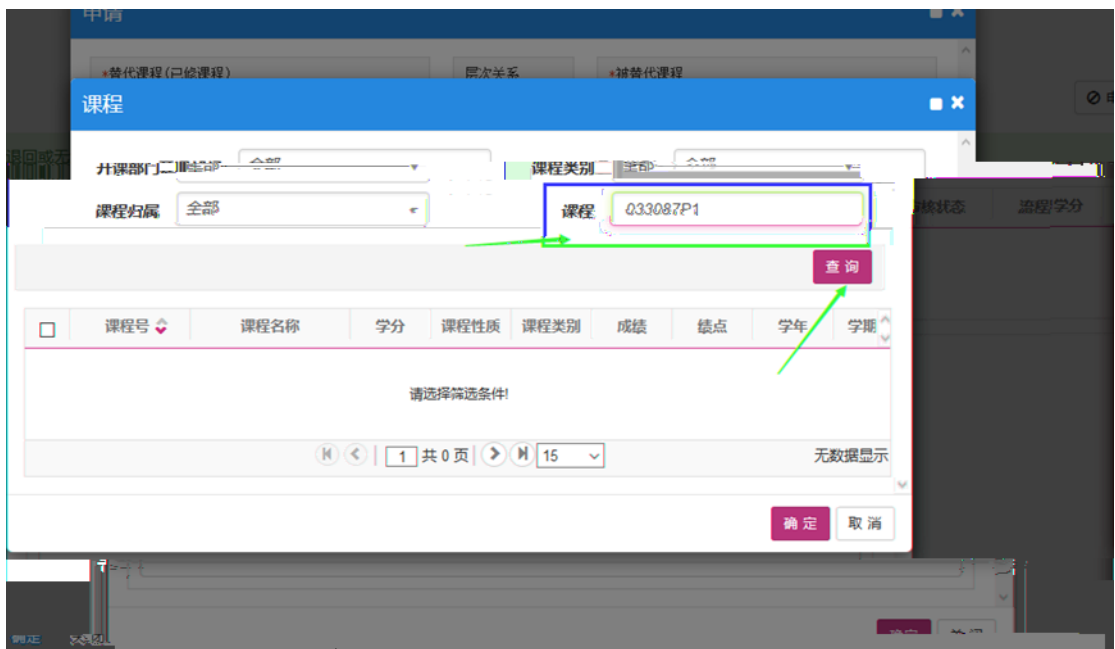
申请

*替代课程(已修课程)
层次关系
*被替代课程

课程

开课部门
全部
课程类别
全部
课程归属
全部
课程
033087P1

查询

| 课程号 | 课程名称 | 学分 | 课程性质 | 课程类别 | 成绩 | 绩点 | 学年 | 学期 |
|---|---|---|---|---|---|---|---|---|

请选择筛选条件!

1 共 0 页 15
无数据显示

确定
取消

核状态
选课学分